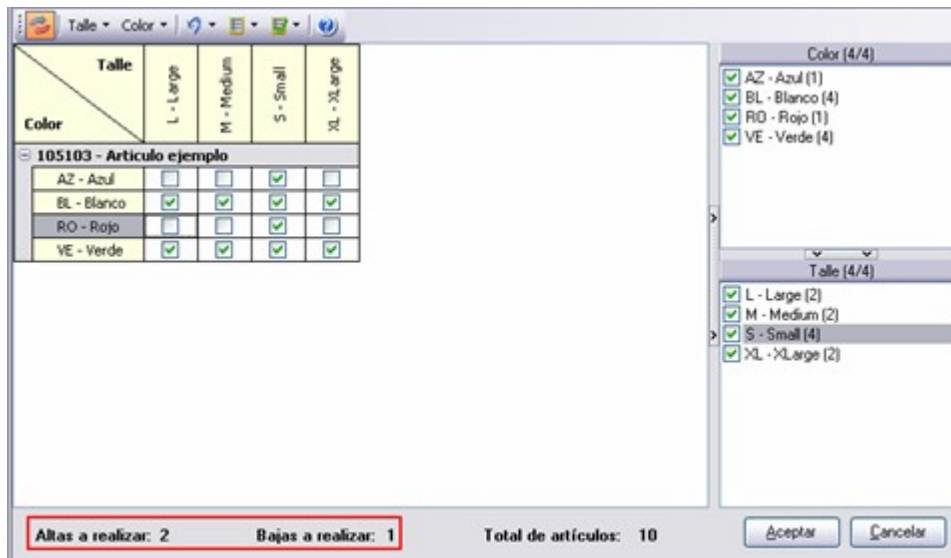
Talle ▾ Color ▾

| Talle / Color | L - Large | M - Medium | S - Small | XL - XLarge |
|---|---|---|---|---|
| 105103 - Articulo ejemplo | | | | |
| AZ - Azul | ☐ | ☐ | ☑ | ☐ |
| BL - Blanco | ☑ | ☑ | ☑ | ☑ |
| RO - Rojo | ☐ | ☐ | ☑ | ☐ |
| VE - Verde | ☑ | ☑ | ☑ | ☑ |

Color (4/4)
☑ AZ - Azul (1)
☑ BL - Blanco (4)
☑ RO - Rojo (1)
☑ VE - Verde (4)

Talle (4/4)
☑ L - Large (2)
☑ M - Medium (2)
☑ S - Small (4)
☑ XL - XLarge (2)

Altas a realizar: 2 Bajas a realizar: 1 Total de artículos: 10

Aceptar Cancelar